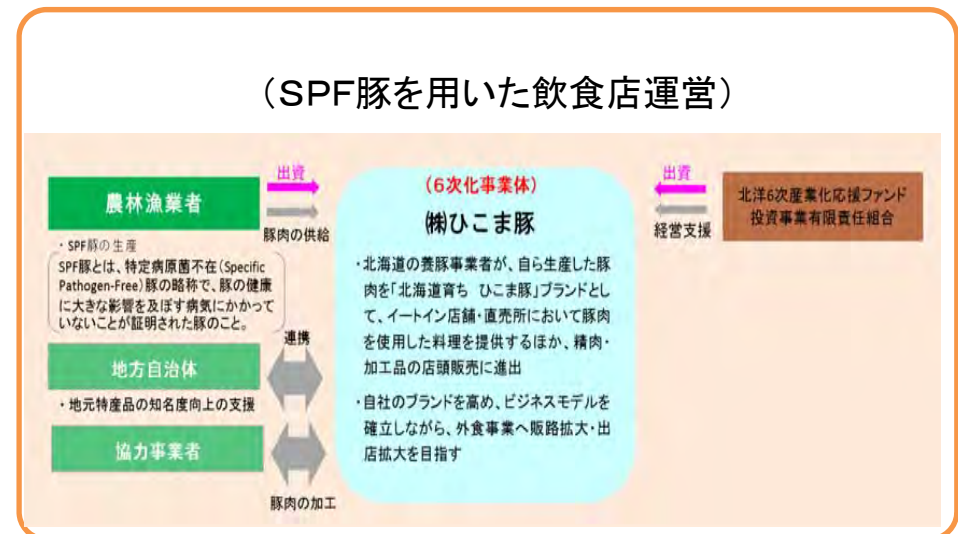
（SPF豚を用いた飲食店運営）

農林漁業者

・SPF豚の生産

SPF豚とは、特定病原菌不在（Specific Pathogen-Free）豚の略称で、豚の健康に大きな影響を及ぼす病気にかかっていないことが証明された豚のこと。

地方自治体

・地元特産品の知名度向上の支援

協力事業者

出資

豚肉の供給

連携

豚肉の加工

（6次化事業体）

㈱ひこま豚

・北海道の養豚事業者が、自ら生産した豚肉を「北海道育ち　ひこま豚」ブランドとして、イートイン店舗・直売所において豚肉を使用した料理を提供するほか、精肉・加工品の店頭販売に進出

・自社のブランドを高め、ビジネスモデルを確立しながら、外食事業へ販路拡大・出店拡大を目指す

出資

経営支援

北洋6次産業化応援ファンド投資事業有限責任組合